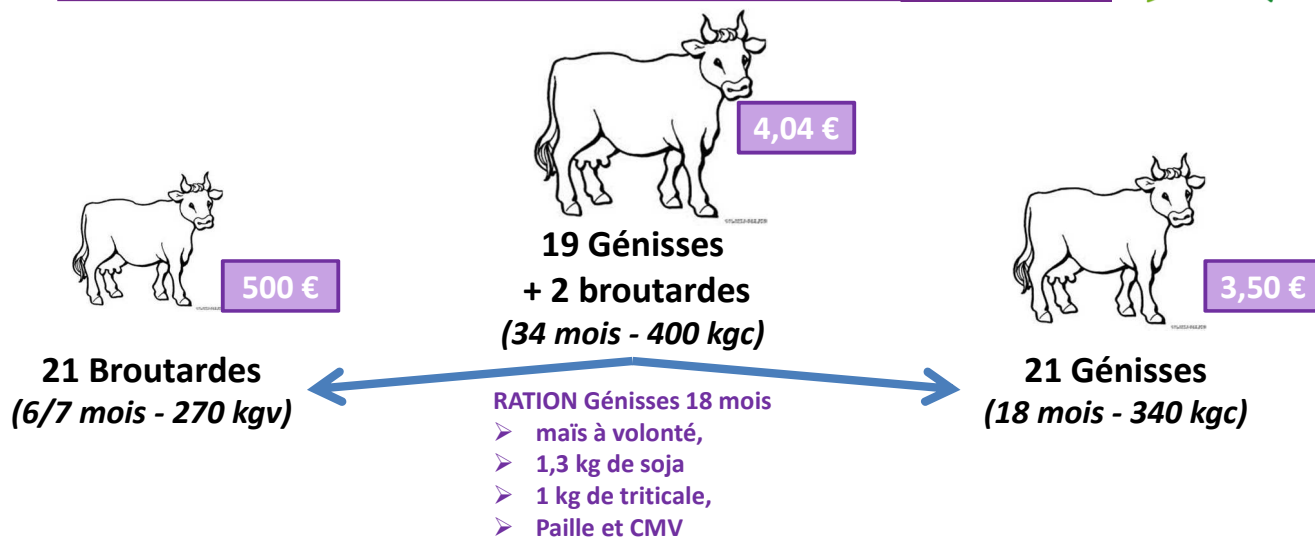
4,04 €

19 Génisses
+ 2 broutardes
(34 mois - 400 kgc)

500 €

21 Broutardes
(6/7 mois - 270 kgv)

3,50 €

21 Génisses
(18 mois - 340 kgc)

RATION Génisses 18 mois
➢ maïs à volonté,
➢ 1,3 kg de soja
➢ 1 kg de triticale,
➢ Paille et CMV